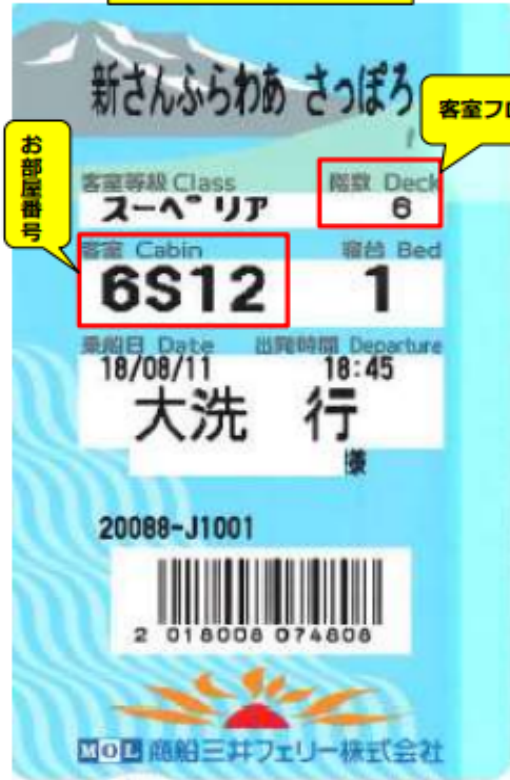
新さんふらわあ さっぽろ

客室フロ

お部屋番号

客室等級 Class
スーペリア

階数 Deck
6

客室 Cabin
6S12

寝台 Bed
1

乗船日 Date
18/08/11

出発時間 Departure
18:45

大洗 行

様

20088-J1001

2 018008 074808

MOL 商船三井フェリー株式会社